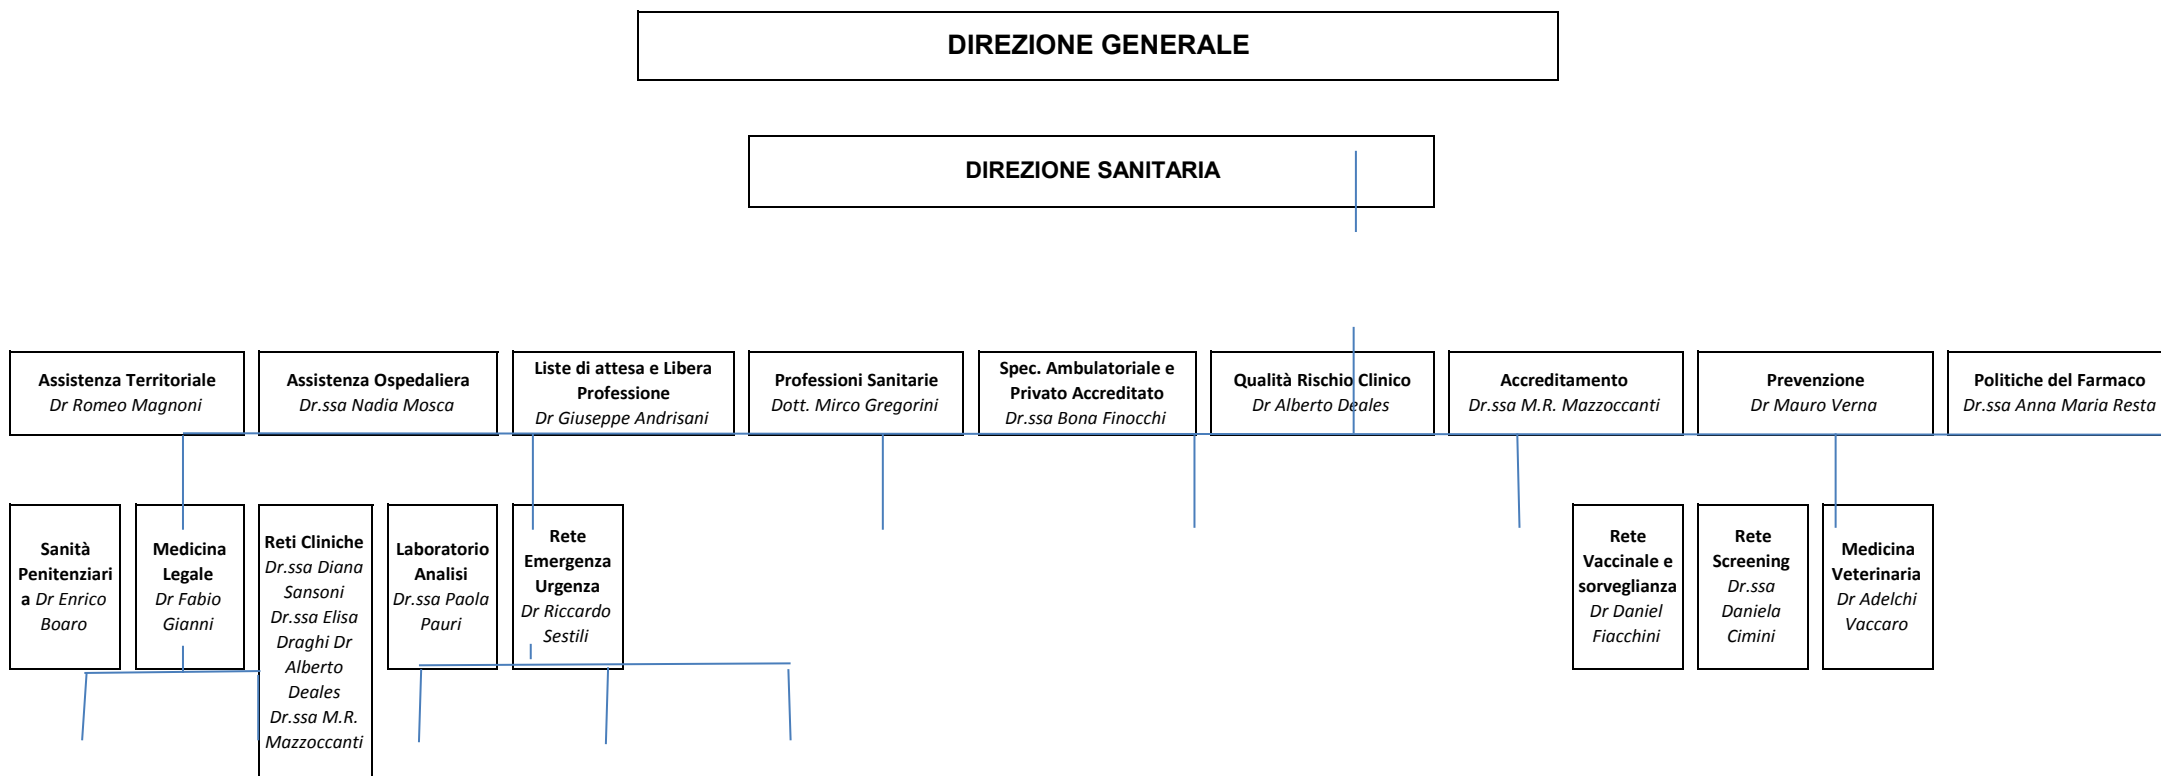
DIREZIONE GENERALE

DIREZIONE SANITARIA

Assistenza Territoriale
Dr Romeo Magnoni

Assistenza Ospedaliera
Dr.ssa Nadia Mosca

Liste di attesa e Libera Professione
Dr Giuseppe Andrisani

Professioni Sanitarie
Dott. Mirco Gregorini

Spec. Ambulatoriale e Privato Accreditato
Dr.ssa Bona Finocchi

Qualità Rischio Clinico
Dr Alberto Deales

Accreditamento
Dr.ssa M.R. Mazzoccanti

Prevenzione
Dr Mauro Verna

Politiche del Farmaco
Dr.ssa Anna Maria Resta

Sanità Penitenziaria Dr Enrico Boaro

Medicina Legale
Dr Fabio Gianni

Reti Cliniche
Dr.ssa Diana Sansoni
Dr.ssa Elisa Draghi Dr Alberto Deales
Dr.ssa M.R. Mazzoccanti

Laboratorio Analisi
Dr.ssa Paola Pauri

Rete Emergenza Urgenza
Dr Riccardo Sestili

Rete Vaccinale e sorveglianza
Dr Daniel Fiacchini

Rete Screening
Dr.ssa Daniela Cimini

Medicina Veterinaria
Dr Adelchi Vaccaro